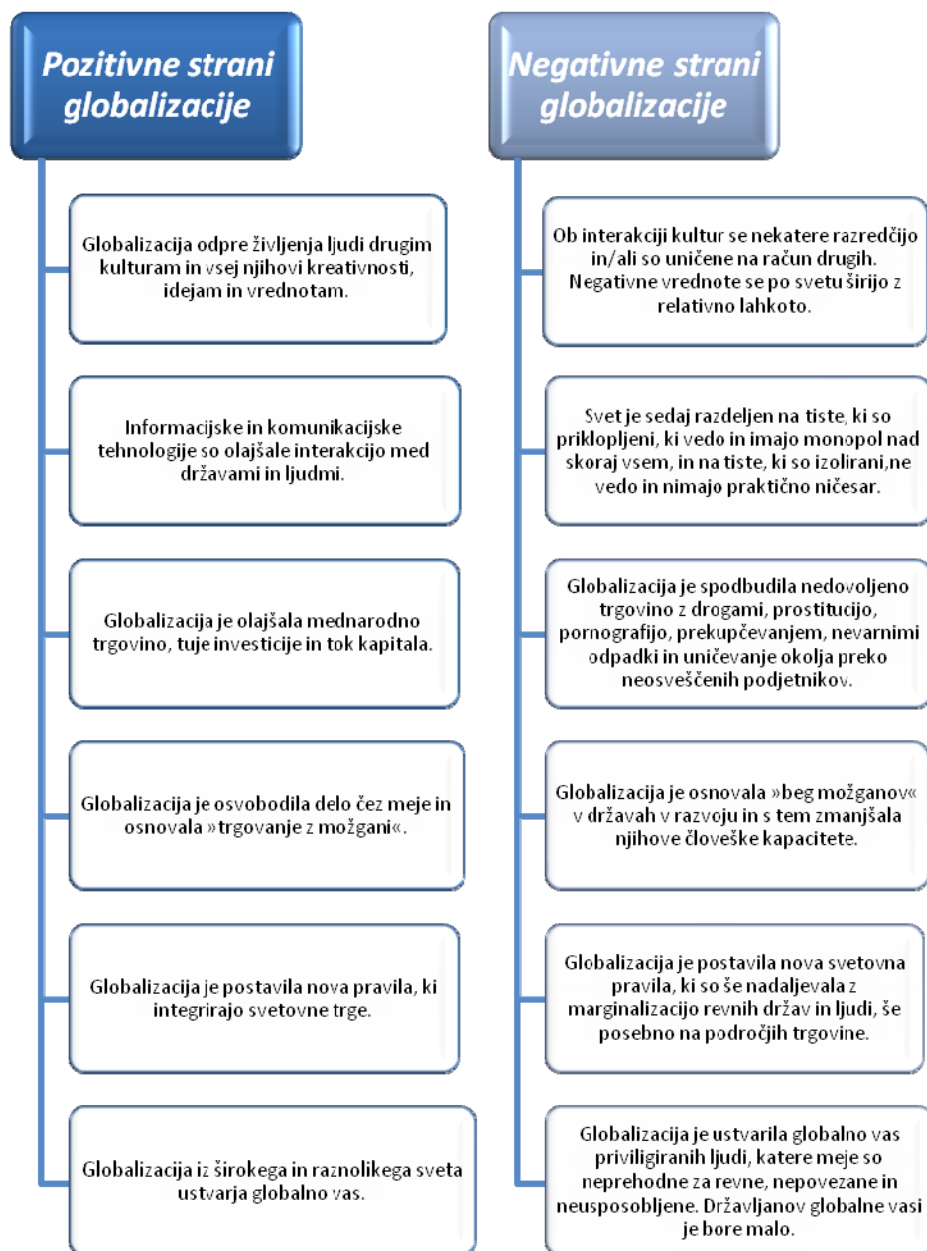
Pozitivne strani globalizacije

Globalizacija odpre življenja ljudi drugim kulturam in vsej njihovi kreativnosti, idejam in vrednotam.

Informacijske in komunikacijske tehnologije so olajšale interakcijo med državami in ljudmi.

Globalizacija je olajšala mednarodno trgovino, tuje investicije in tok kapitala.

Globalizacija je osvobodila delo čez meje in osnovala »trgovanje z možgani«.

Globalizacija je postavila nova pravila, ki integrirajo svetovne trge.

Globalizacija iz širokega in raznolikega sveta ustvarja globalno vas.

Negativne strani globalizacije

Ob interakciji kultur se nekatere razredčijo in/ali so uničene na račun drugih. Negativne vrednote se po svetu širijo z relativno lahkoto.

Svet je sedaj razdeljen na tiste, ki so priklopljeni, ki vedo in imajo monopol nad skoraj vsem, in na tiste, ki so izolirani,ne vedo in nimajo praktično ničesar.

Globalizacija je spodbudila nedovoljeno trgovino z drogami, prostitucijo, pornografijo, prekupčevanjem, nevarnimi odpadki in uničevanje okolja preko neosveščenih podjetnikov.

Globalizacija je osnovala »beg možganov« v državah v razvoju in s tem zmanjšala njihove človeške kapacitete.

Globalizacija je postavila nova svetovna pravila, ki so še nadaljevala z marginalizacijo revnih držav in ljudi, še posebno na področjih trgovine.

Globalizacija je ustvarila globalno vas priviligiranih ljudi, katere meje so neprehodne za revne, nepovezane in neusposobljene. Državljanov globalne vasi je bore malo.